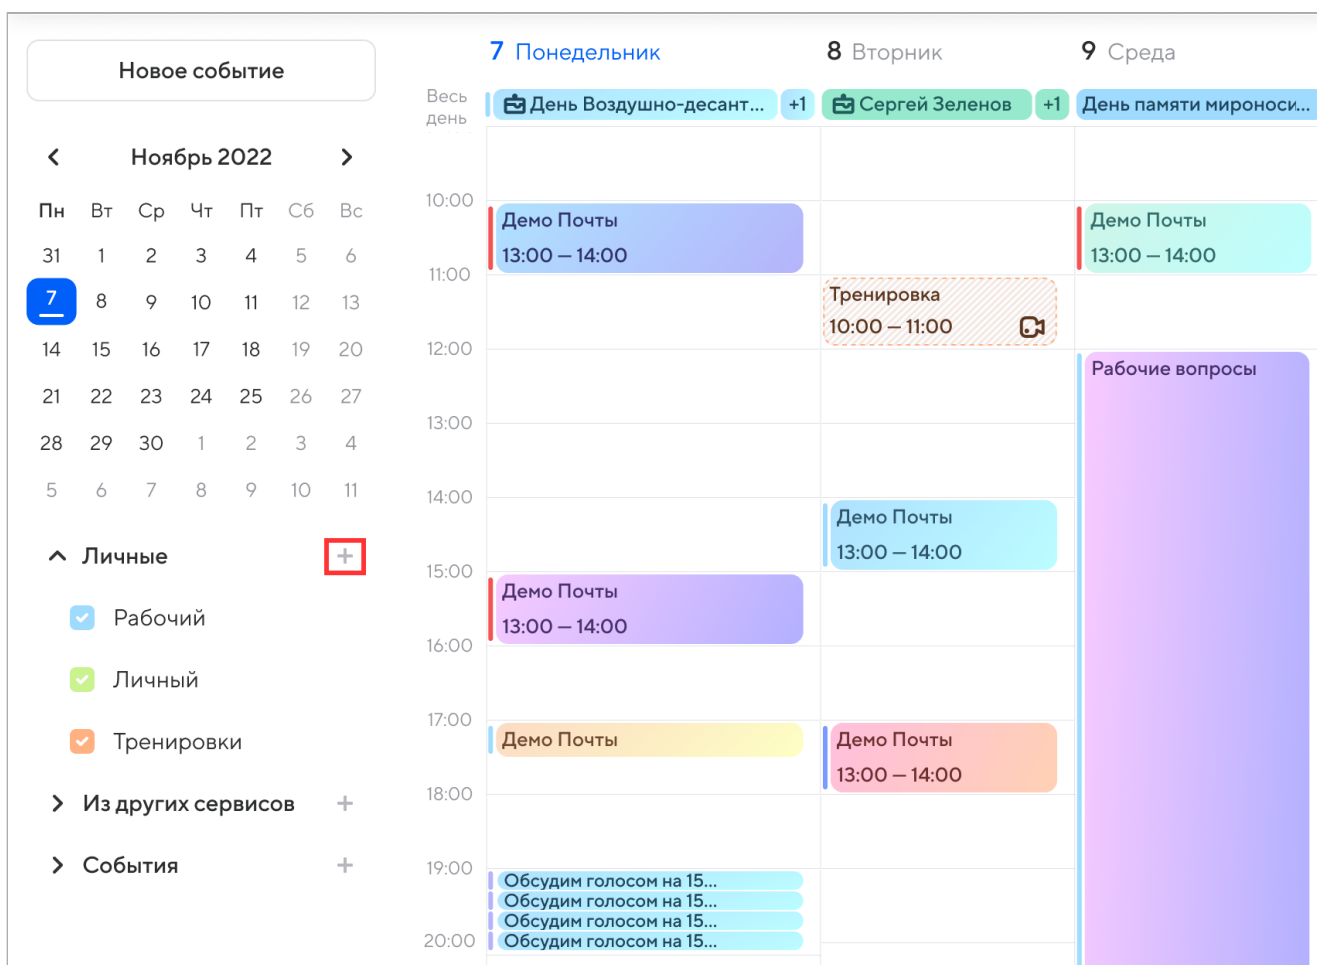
Новое событие

Ноябрь 2022

| Пн | Вт | Ср | Чт | Пт | Сб | Вс |
|---|---|---|---|---|---|---|
| 31 | 1 | 2 | 3 | 4 | 5 | 6 |
| 7 | 8 | 9 | 10 | 11 | 12 | 13 |
| 14 | 15 | 16 | 17 | 18 | 19 | 20 |
| 21 | 22 | 23 | 24 | 25 | 26 | 27 |
| 28 | 29 | 30 | 1 | 2 | 3 | 4 |
| 5 | 6 | 7 | 8 | 9 | 10 | 11 |

Личные

Рабочий

Личный

Тренировки

Из других сервисов

События

7 Понедельник
8 Вторник
9 Среда

Весь день
День Воздушно-десант... +1
Сергей Зеленов +1
День памяти мироноси...

10:00
11:00
12:00
13:00
14:00
15:00
16:00
17:00
18:00
19:00
20:00

Демо Почты 13:00 – 14:00
Демо Почты 13:00 – 14:00
Тренировка 10:00 – 11:00
Рабочие вопросы
Демо Почты 13:00 – 14:00
Демо Почты 13:00 – 14:00
Демо Почты
Демо Почты 13:00 – 14:00
Обсудим голосом на 15...
Обсудим голосом на 15...
Обсудим голосом на 15...
Обсудим голосом на 15...